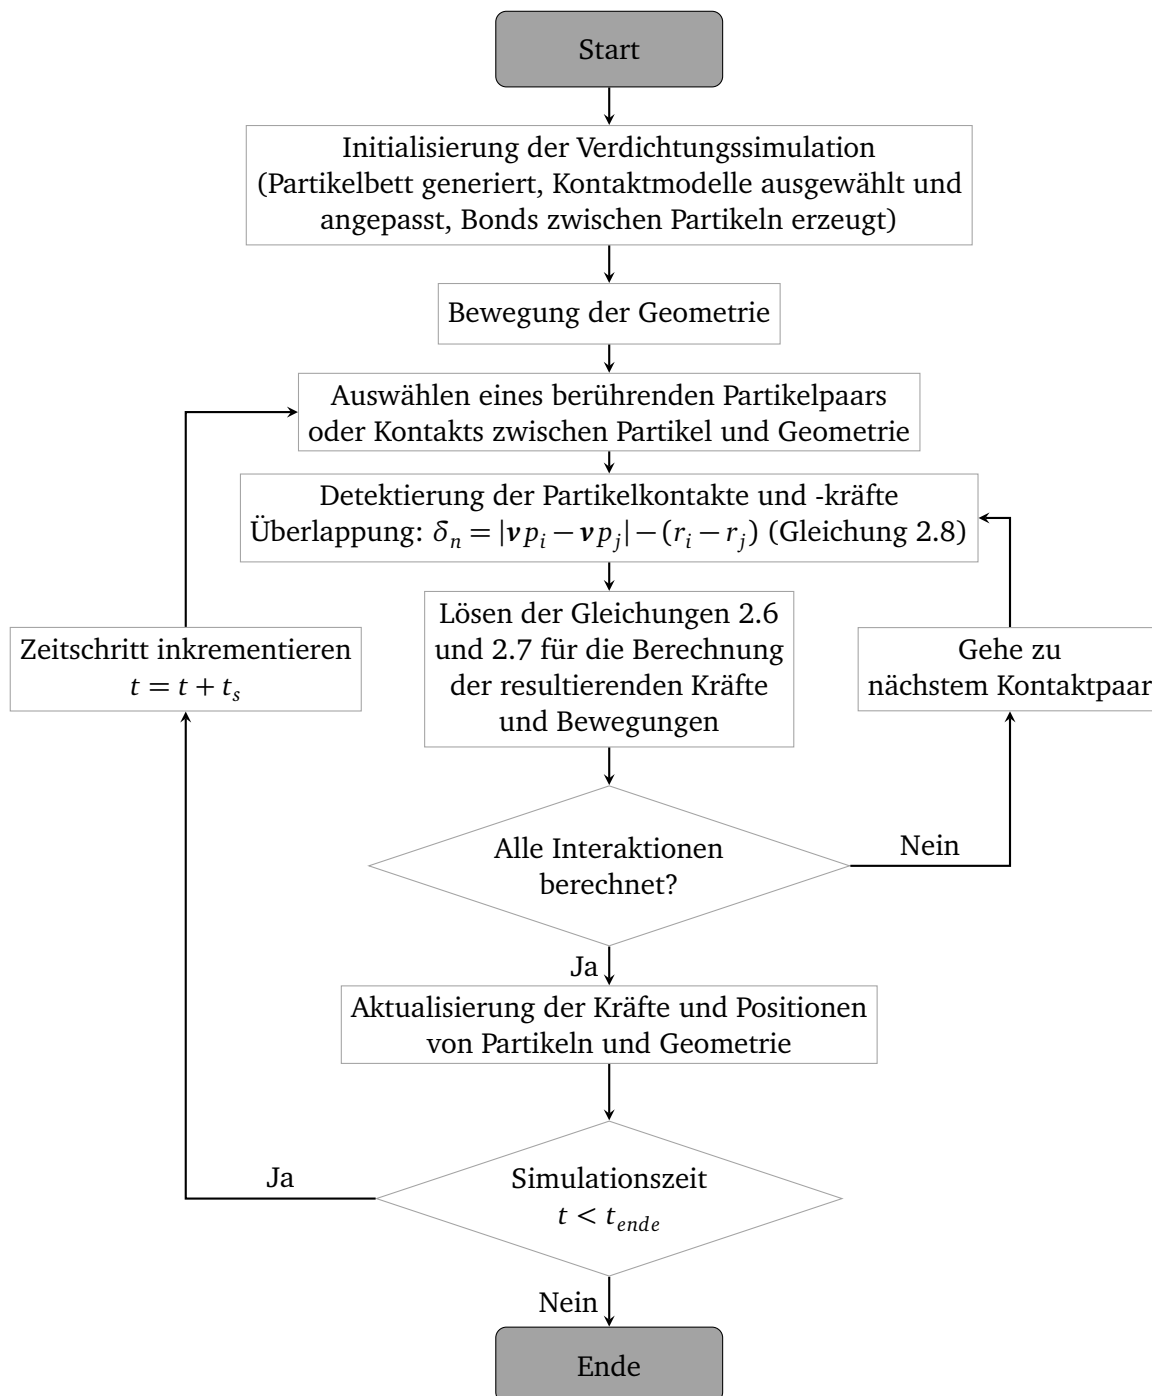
Start

Initialisierung der Verdichtungssimulation (Partikelbett generiert, Kontaktmodelle ausgewählt und angepasst, Bonds zwischen Partikeln erzeugt)

Bewegung der Geometrie

Auswählen eines berührenden Partikelpaars oder Kontakts zwischen Partikel und Geometrie

Detektierung der Partikelkontakte und -kräfte
Überlappung: $\delta_n = |\boldsymbol{v}p_i - \boldsymbol{v}p_j| - (r_i - r_j)$ (Gleichung 2.8)

Zeitschritt inkrementieren
$t = t + t_s$

Lösen der Gleichungen 2.6 und 2.7 für die Berechnung der resultierenden Kräfte und Bewegungen

Gehe zu nächstem Kontaktpaar

Alle Interaktionen berechnet?

Nein

Ja

Aktualisierung der Kräfte und Positionen von Partikeln und Geometrie

Ja

Simulationszeit
$t < t_{ende}$

Nein

Ende